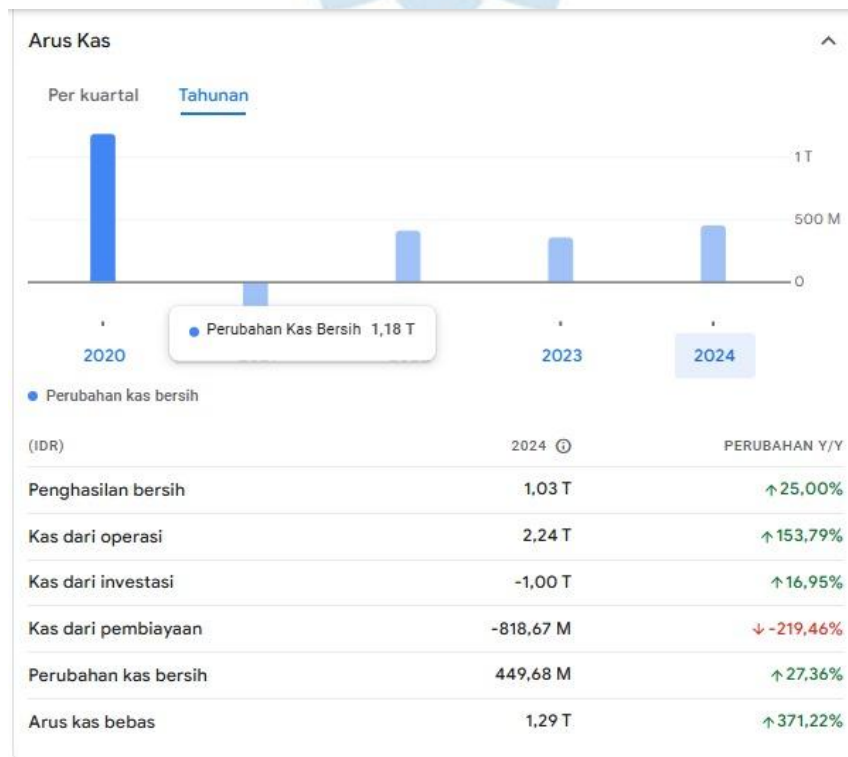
Arus Kas

Per kuartal Tahunan

1 T
500 M
0

Perubahan Kas Bersih 1,18 T

2020 2023 2024

Perubahan kas bersih

| (IDR) | 2024 ⓘ | PERUBAHAN Y/Y |
|---|---|---|
| Penghasilan bersih | 1,03 T | ↑25,00% |
| Kas dari operasi | 2,24 T | ↑153,79% |
| Kas dari investasi | -1,00 T | ↑16,95% |
| Kas dari pembiayaan | -818,67 M | ↓-219,46% |
| Perubahan kas bersih | 449,68 M | ↑27,36% |
| Arus kas bebas | 1,29 T | ↑371,22% |